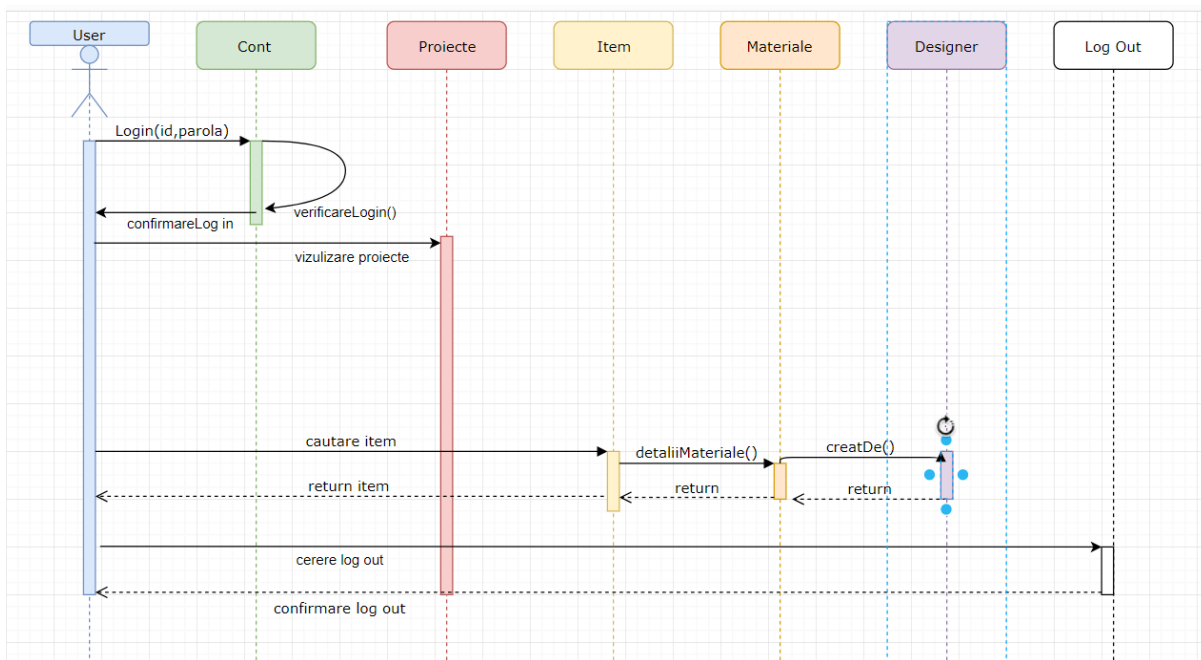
User

Cont

Proiecte

Item

Materiale

Designer

Log Out

Login(id,parola)

verificareLogin()

confirmareLog in

vizulizare proiecte

cautare item

detaliiMateriale()

creatDe()

return item

return

return

cerere log out

confirmare log out